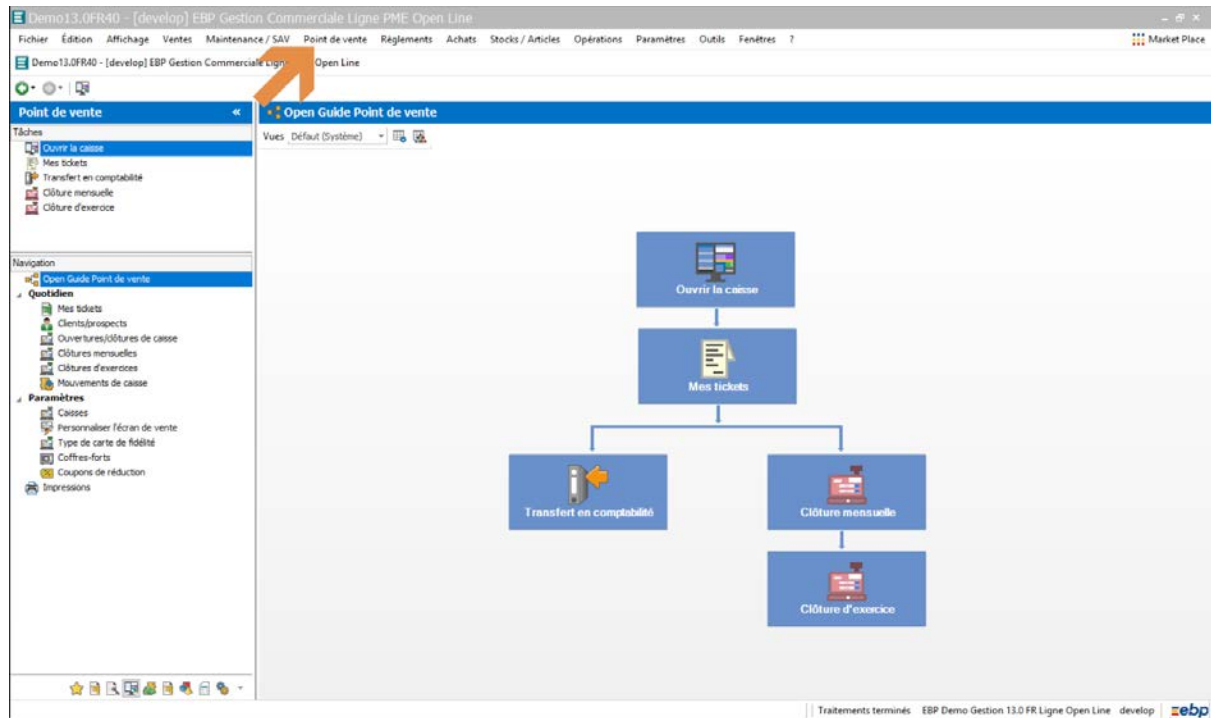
Demo13.0FR40 - [develop] EBP Gestion Commerciale Ligne PME Open Line

Fichier Édition Affichage Ventes Maintenance / SAV Point de vente Règlements Achats Stocks / Articles Opérations Paramètres Outils Fenêtres ?

Market Place

Demo13.0FR40 - [develop] EBP Gestion Commerciale Ligne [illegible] Open Line

Point de vente

Tâches
Ouvrir la caisse
Mes tickets
Transfert en comptabilité
Clôture mensuelle
Clôture d'exercice

Navigation
Open Guide Point de vente
Quotidien
Mes tickets
Clients/prospects
Ouvertures/clôtures de caisse
Clôtures mensuelles
Clôtures d'exercices
Mouvements de caisse
Paramètres
Caisses
Personnaliser l'écran de vente
Type de carte de fidélité
Coffres-forts
Coupons de réduction
Impressions

Open Guide Point de vente

Vues Défaut (Système)

Ouvrir la caisse

Mes tickets

Transfert en comptabilité

Clôture mensuelle

Clôture d'exercice

Traitements terminés EBP Demo Gestion 13.0 FR Ligne Open Line develop ebp